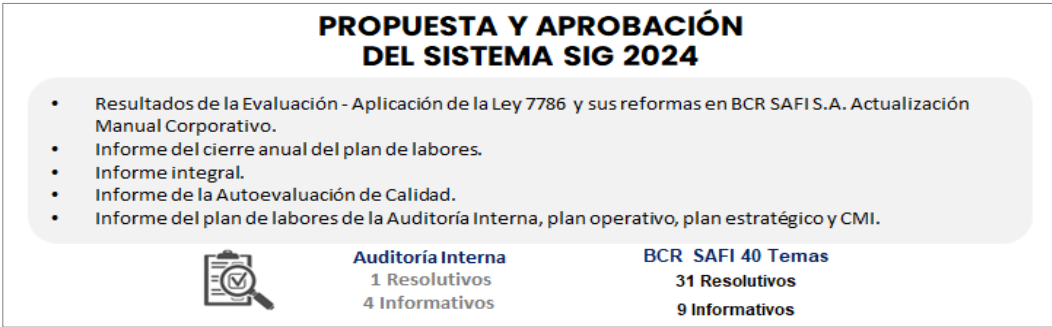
PROPUESTA Y APROBACIÓN DEL SISTEMA SIG 2024

- Resultados de la Evaluación - Aplicación de la Ley 7786 y sus reformas en BCR SAFI S.A. Actualización Manual Corporativo.
- Informe del cierre anual del plan de labores.
- Informe integral.
- Informe de la Autoevaluación de Calidad.
- Informe del plan de labores de la Auditoría Interna, plan operativo, plan estratégico y CMI.

Auditoría Interna
1 Resolutivos
4 Informativos

BCR SAFI 40 Temas
31 Resolutivos
9 Informativos